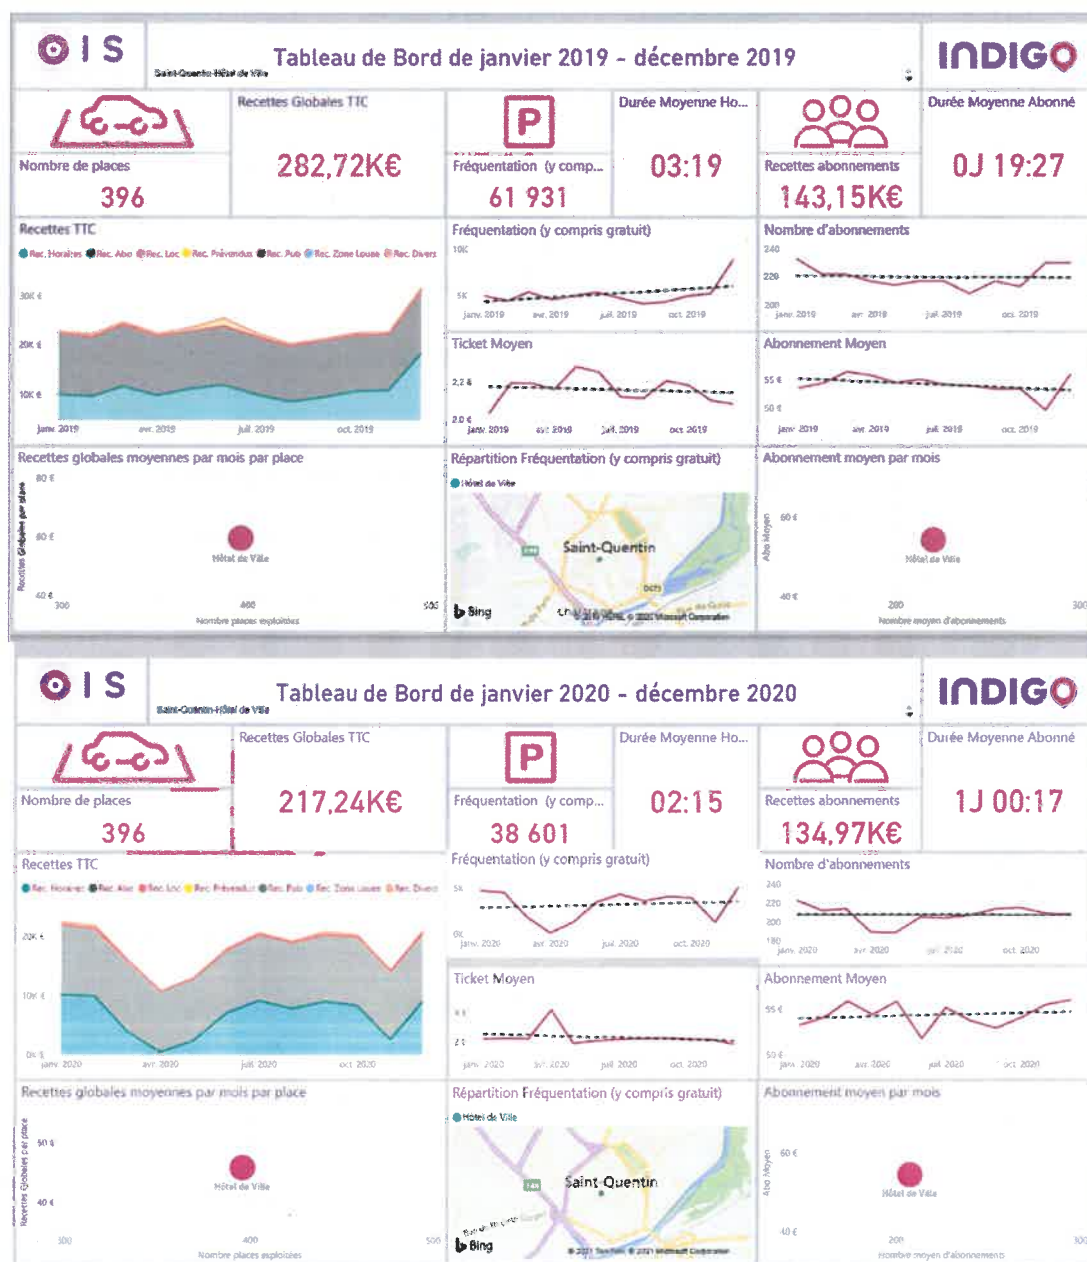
O I S

Saint-Quentin Hôtel de Ville

Tableau de Bord de janvier 2019 - décembre 2019

INDIGO

Nombre de places
396

Recettes Globales TTC
282,72K€

Fréquentation (y comp...
61 931

Durée Moyenne Ho...
03:19

Recettes abonnements
143,15K€

Durée Moyenne Abonné
0J 19:27

Recettes TTC
Rec. Horaires Rec. Abo Rec. Loc Rec. Prévendus Rec. Pub Rec. Zone Louée Rec. Divers
30K €
20K €
10K €
janv. 2019 avr. 2019 juil. 2019 oct. 2019

Fréquentation (y compris gratuit)
10K
5K
janv. 2019 avr. 2019 juil. 2019 oct. 2019

Nombre d'abonnements
240
220
200
janv. 2019 avr. 2019 juil. 2019 oct. 2019

Ticket Moyen
2,2 €
2,0 €
janv. 2019 avr. 2019 juil. 2019 oct. 2019

Abonnement Moyen
55 €
50 €
janv. 2019 avr. 2019 juil. 2019 oct. 2019

Recettes globales moyennes par mois par place
80 €
60 €
40 €
Recettes Globales par place
Hôtel de Ville
300 400 500
Nombre places exploitées

Répartition Fréquentation (y compris gratuit)
Hôtel de Ville
Saint-Quentin
Bing
© 2021 Microsoft Corporation

Abonnement moyen par mois
60 €
40 €
Abo Moyen
Hôtel de Ville
200 300
Nombre moyen d'abonnements

O I S

Saint-Quentin-Hôtel de Ville

Tableau de Bord de janvier 2020 - décembre 2020

INDIGO

Nombre de places
396

Recettes Globales TTC
217,24K€

Fréquentation (y comp...
38 601

Durée Moyenne Ho...
02:15

Recettes abonnements
134,97K€

Durée Moyenne Abonné
1J 00:17

Recettes TTC
Rec. Horaires Rec. Abo Rec. Loc Rec. Prévendus Rec. Pub Rec. Zone Louée Rec. Divers
20K €
10K €
0K €
janv. 2020 avr. 2020 juil. 2020 oct. 2020

Fréquentation (y compris gratuit)
5K
0K
janv. 2020 avr. 2020 juil. 2020 oct. 2020

Nombre d'abonnements
240
220
200
180
janv. 2020 avr. 2020 juil. 2020 oct. 2020

Ticket Moyen
4 €
2 €
janv. 2020 avr. 2020 juil. 2020 oct. 2020

Abonnement Moyen
55 €
50 €
janv. 2020 avr. 2020 juil. 2020 oct. 2020

Recettes globales moyennes par mois par place
50 €
40 €
Recettes Globales par place
Hôtel de Ville
300 400 500
Nombre places exploitées

Répartition Fréquentation (y compris gratuit)
Hôtel de Ville
Saint-Quentin
Bing
© 2021 TomTom © 2021 Microsoft Corporation

Abonnement moyen par mois
60 €
40 €
Abo Moyen
Hôtel de Ville
200 300
Nombre moyen d'abonnements